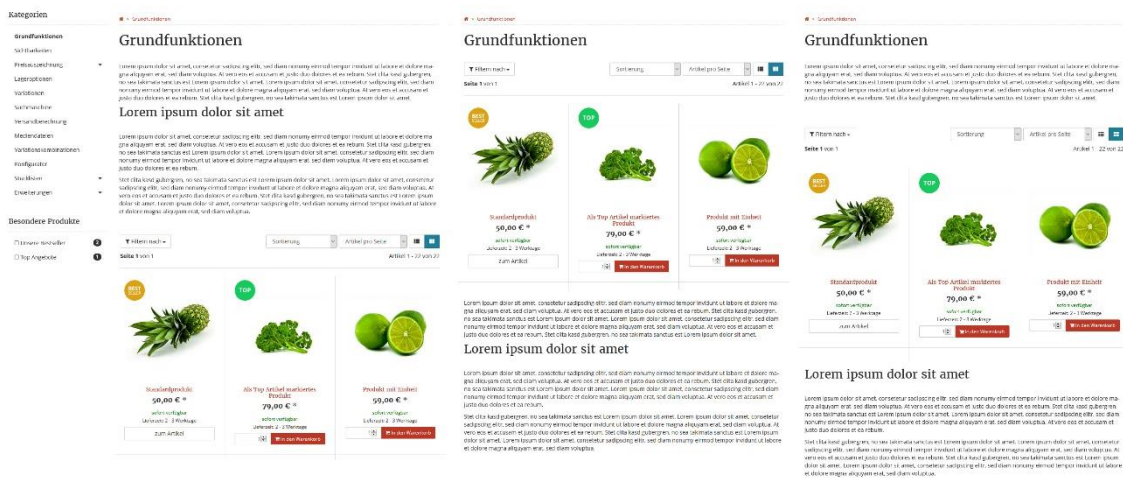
Kategorien

Grundfunktionen
Sichtbarkeiten
Preisauszeichnung
Lageroptionen
Vorlobsen
Suchmaschine
Versandberechnung
Medienlisten
Variationskombinationen
Konfigurator
Stucklisten
Erweiterungen

Besondere Produkte

Unsere Bestseller 2
Top Angebote 1

Grundfunktionen

Lorem ipsum dolor sit amet, consetetur sadipscing elitr, sed diam nonumy eirmod tempor invidunt ut labore et dolore magna aliquyam erat, sed diam voluptua. At vero eos et accusam et justo duo dolores et ea rebum. Stet clita kasd gubergren, no sea takimata sanctus est Lorem ipsum dolor sit amet.

Lorem ipsum dolor sit amet

Lorem ipsum dolor sit amet, consetetur sadipscing elitr, sed diam nonumy eirmod tempor invidunt ut labore et dolore magna aliquyam erat, sed diam voluptua. At vero eos et accusam et justo duo dolores et ea rebum.

Stet clita kasd gubergren, no sea takimata sanctus est Lorem ipsum dolor sit amet.

Filtern nach
Sortierung
Artikel pro Seite
Seite 1 von 1
Artikel 1 - 22 von 22

BEST
TOP

Standardprodukt
50,00 € *
sofort verfügbar
Lieferzeit 2 - 3 Werktage
zum Artikel

Als Top Artikel markiertes Produkt
79,00 € *
sofort verfügbar
Lieferzeit 2 - 3 Werktage
In den Warenkorb

Produkt mit Einheit
59,00 € *
sofort verfügbar
Lieferzeit 2 - 3 Werktage
In den Warenkorb

Grundfunktionen

Filtern nach
Sortierung
Artikel pro Seite
Seite 1 von 1
Artikel 1 - 22 von 22

Standardprodukt
50,00 € *
sofort verfügbar
Lieferzeit 2 - 3 Werktage
zum Artikel

Als Top Artikel markiertes Produkt
79,00 € *
In den Warenkorb

Produkt mit Einheit
59,00 € *
In den Warenkorb

Lorem ipsum dolor sit amet, consetetur sadipscing elitr, sed diam nonumy eirmod tempor invidunt ut labore et dolore magna aliquyam erat, sed diam voluptua.

Lorem ipsum dolor sit amet

Lorem ipsum dolor sit amet, consetetur sadipscing elitr, sed diam nonumy eirmod tempor invidunt ut labore et dolore magna aliquyam erat, sed diam voluptua.

Stet clita kasd gubergren, no sea takimata sanctus est Lorem ipsum dolor sit amet.

Grundfunktionen

Lorem ipsum dolor sit amet, consetetur sadipscing elitr, sed diam nonumy eirmod tempor invidunt ut labore et dolore magna aliquyam erat, sed diam voluptua.

Filtern nach
Sortierung
Artikel pro Seite
Seite 1 von 1
Artikel 1 - 22 von 22

Standardprodukt
50,00 € *
sofort verfügbar
Lieferzeit 2 - 3 Werktage
zum Artikel

Als Top Artikel markiertes Produkt
79,00 € *
In den Warenkorb

Produkt mit Einheit
59,00 € *
In den Warenkorb

Lorem ipsum dolor sit amet

Lorem ipsum dolor sit amet, consetetur sadipscing elitr, sed diam nonumy eirmod tempor invidunt ut labore et dolore magna aliquyam erat, sed diam voluptua.

Stet clita kasd gubergren, no sea takimata sanctus est Lorem ipsum dolor sit amet.